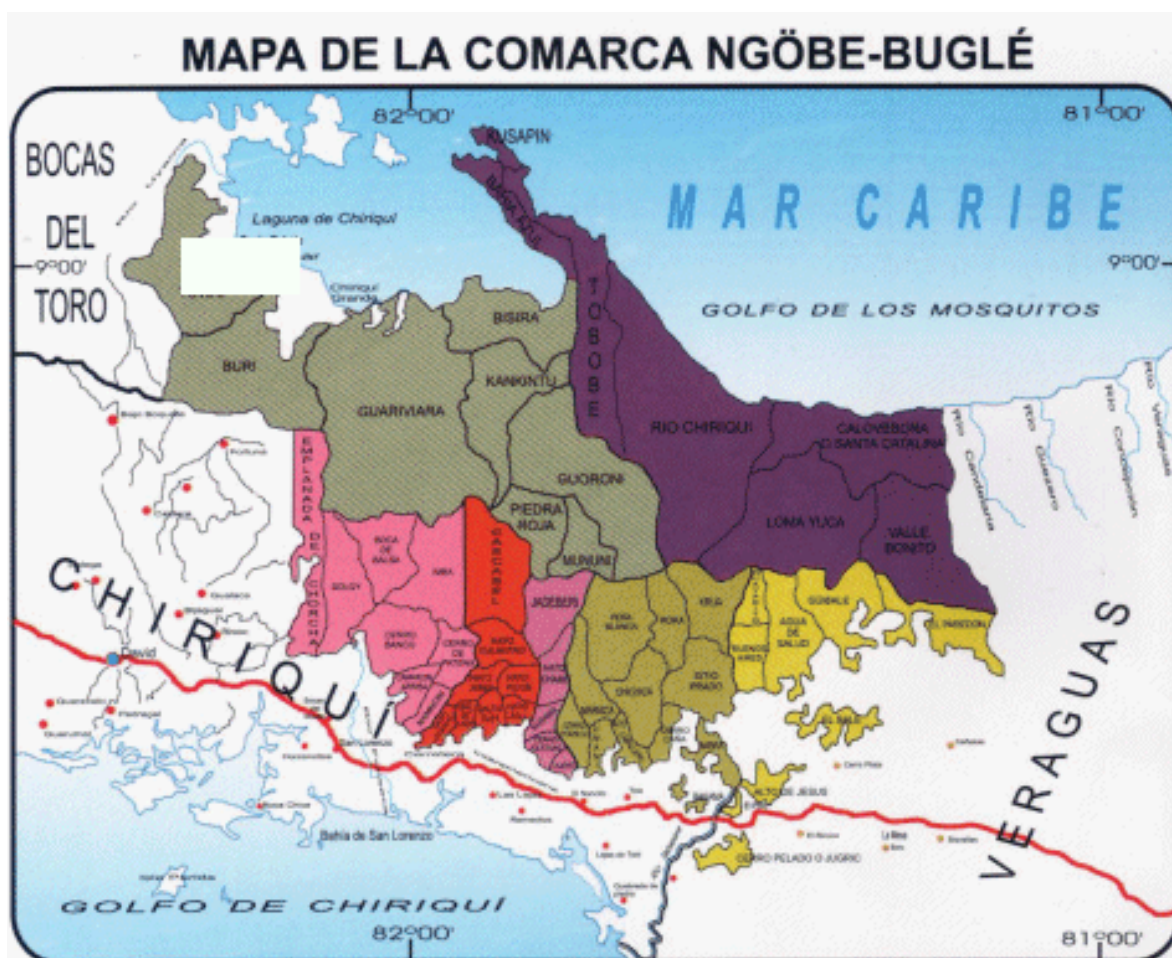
MAPA DE LA COMARCA NGÖBE-BUGLÉ

82°00'

81°00'

BOCAS DEL TORO

9°00'

9°00'

KUSAPIN

Laguna de Chiriquí

Chiriquí Grande

MAR CARIBE

GOLFO DE LOS MOSQUITOS

TOBOBE

BISIRA

BURI

KANKINTU

GUARIVIARA

RIO CHIRIQUI

CALOVEBORA O SANTA CATALINA

EMPLANADA DE CHORCHA

GUORONI

PIEDRA ROJA

LOMA YUCA

VALLE BONITO

CASCABEL

MUNUNI

JADEBERI

KIRA

GOLDALE

EL PIANISTA

AGUA DE SALUD

SITIO PRADO

CERRO BANCO

CHIRIQUÍ

David

VERAGUAS

EL PALMAR

ALTO DE JESUS

CERRO PELADO O JUGRIO

Bahía de San Lorenzo

GOLFO DE CHIRIQUÍ

82°00'

81°00'